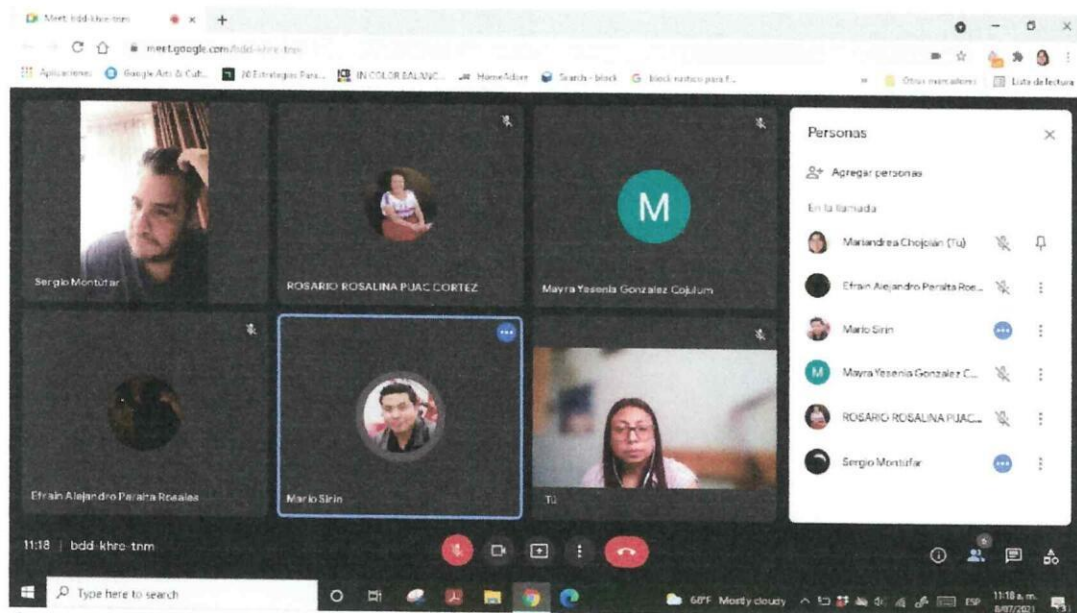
Meet: bdd-khre-tnm
meet.google.com/bdd-khre-tnm
Aplicaciones Google Arts & Cult... 20 Estrategias Para... IN COLOR BALANC... HomeAdore Search - block block rustico para f...
Otros marcadores Lista de lectura

Sergio Montúfar
ROSARIO ROSALINA PUAC CORTEZ
M
Mayra Yesenia Gonzalez Cojulum
Efrain Alejandro Peralta Rosales
Mario Sirin
Tú

Personas
Agregar personas
En la llamada
Mariandrea Chojolán (Tú)
Efrain Alejandro Peralta Ros...
Mario Sirin
M
Mayra Yesenia Gonzalez C...
ROSARIO ROSALINA PUAC...
Sergio Montúfar

11:18 | bdd-khre-tnm
6

Type here to search
68°F Mostly cloudy
ESP
11:18 a. m.
8/07/2021